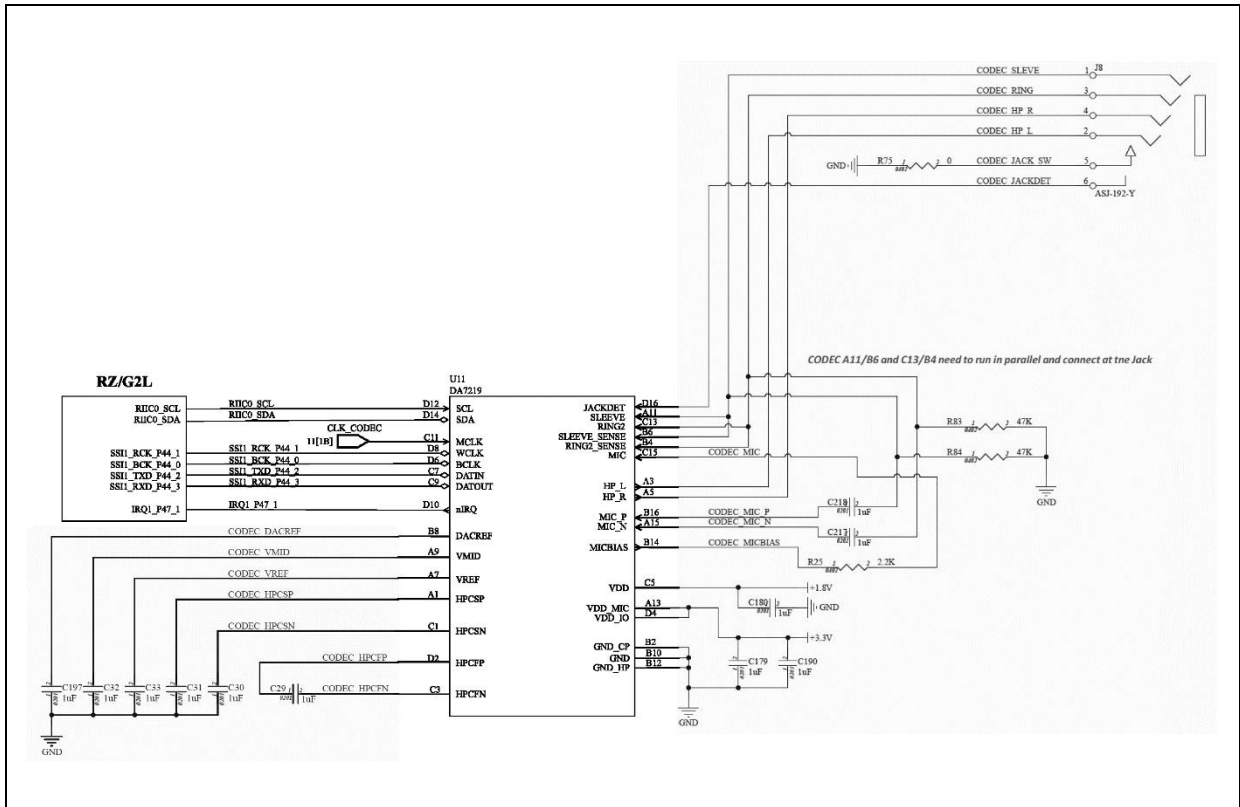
CODEC SLEVE 1 J8
CODEC RING 3
CODEC HP R 4
CODEC HP L 2
GND R75 0 CODEC JACK SW 5
CODEC JACKDET 6
ASJ-192-Y

CODEC A11/B6 and C13/B4 need to run in parallel and connect at tne Jack

RZ/G2L
RIIC0_SCL
RIIC0_SDA
SSI1_RCK_P44_1
SSI1_BCK_P44_0
SSI1_TXD_P44_2
SSI1_RXD_P44_3
IRQ1_P47_1

RIIC0_SCL
RIIC0_SDA
CLK_CODEC
11[1B]
SSI1_RCK_P44_1
SSI1_BCK_P44_0
SSI1_TXD_P44_2
SSI1_RXD_P44_3
IRQ1_P47_1

U11
DA7219
D12 SCL
D14 SDA
C11 MCLK
D8 WCLK
D6 BCLK
C7 DATIN
C9 DATOUT
D10 nIRQ
B8 DACREF
A9 VMID
A7 VREF
A1 HPCSP
C1 HPCSN
D2 HPCFP
C3 HPCFN

JACKDET D16
SLEEVE A11
RING2 C13
SLEEVE_SENSE B6
RING2_SENSE B4
MIC C15
HP_L A3
HP_R A5
MIC_P B16
MIC_N A15
MICBIAS B14
VDD C5
VDD_MIC A13
VDD_IO D4
GND_CP B2
GND B10
GND_HP B12

CODEC MIC
CODEC MIC P
CODEC MIC N
CODEC MICBIAS
C218 1uF
C213 1uF
R25 2.2K
R83 47K
R84 47K
GND
+1.8V
C180 1uF GND
+3.3V
C179 1uF
C190 1uF
GND

CODEC DACREF
CODEC VMID
CODEC VREF
CODEC HPCSP
CODEC HPCSN
CODEC HPCFP
C29 1uF CODEC HPCFN
C197 1uF
C32 1uF
C33 1uF
C31 1uF
C30 1uF
GND